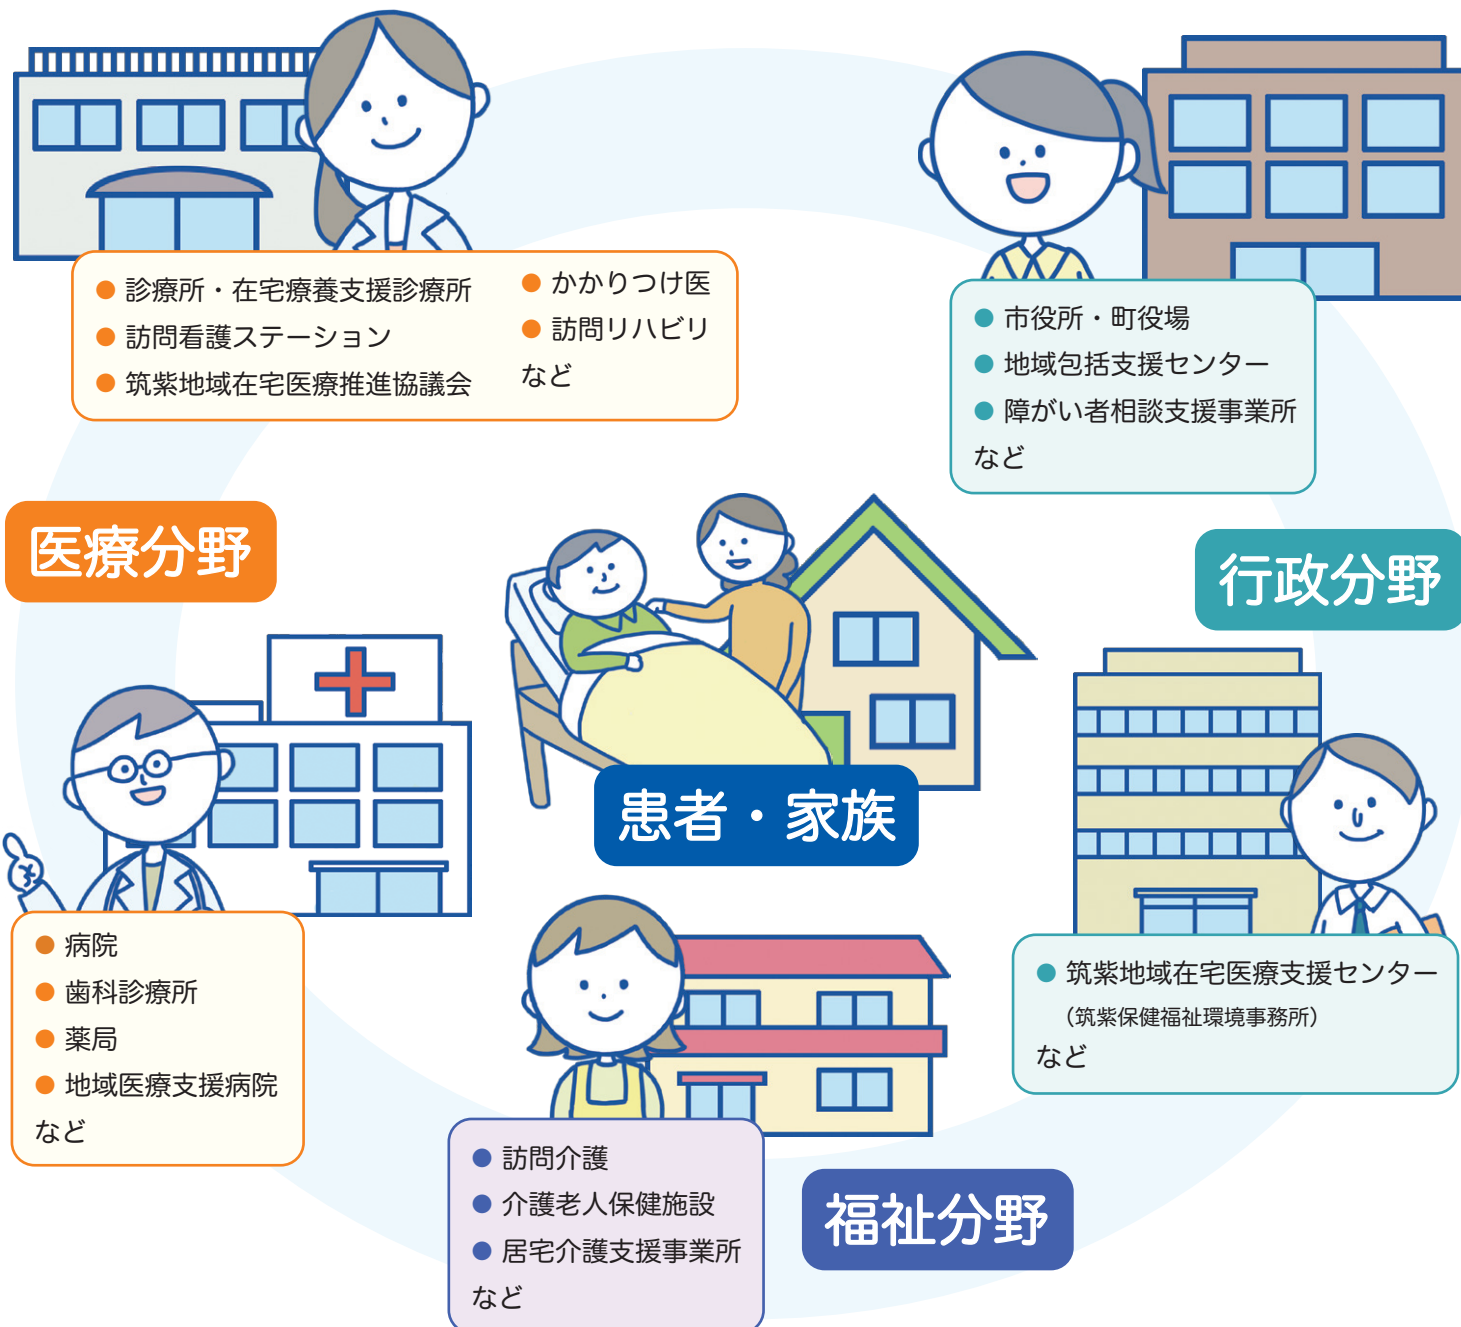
● 診療所・在宅療養支援診療所
● 訪問看護ステーション
● 筑紫地域在宅医療推進協議会
● かかりつけ医
● 訪問リハビリ
など

● 市役所・町役場
● 地域包括支援センター
● 障がい者相談支援事業所
など

医療分野

行政分野

患者・家族

● 病院
● 歯科診療所
● 薬局
● 地域医療支援病院
など

● 筑紫地域在宅医療支援センター
（筑紫保健福祉環境事務所）
など

● 訪問介護
● 介護老人保健施設
● 居宅介護支援事業所
など

福祉分野